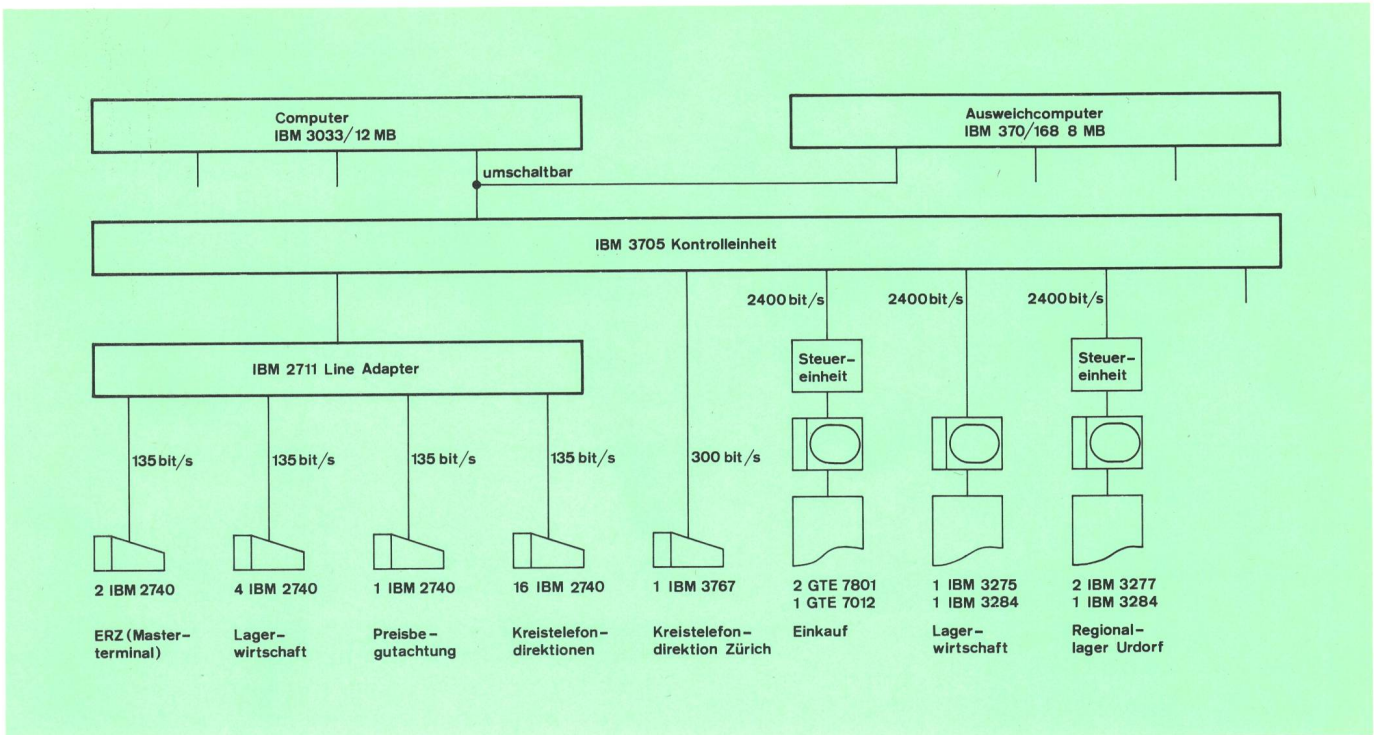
Computer
IBM 3033/12 MB

Ausweichcomputer
IBM 370/168 8 MB

umschaltbar

IBM 3705 Kontrolleinheit

2400 bit/s

2400 bit/s

2400 bit/s

IBM 2711 Line Adapter

Steuereinheit

Steuereinheit

135 bit/s

135 bit/s

135 bit/s

135 bit/s

300 bit/s

2 IBM 2740

4 IBM 2740

1 IBM 2740

16 IBM 2740

1 IBM 3767

2 GTE 7801
1 GTE 7012

1 IBM 3275
1 IBM 3284

2 IBM 3277
1 IBM 3284

ERZ (Masterterminal)

Lagerwirtschaft

Preisbegutachtung

Kreistelefondirektionen

Kreistelefondirektion Zürich

Einkauf

Lagerwirtschaft

Regionallager Urdorf